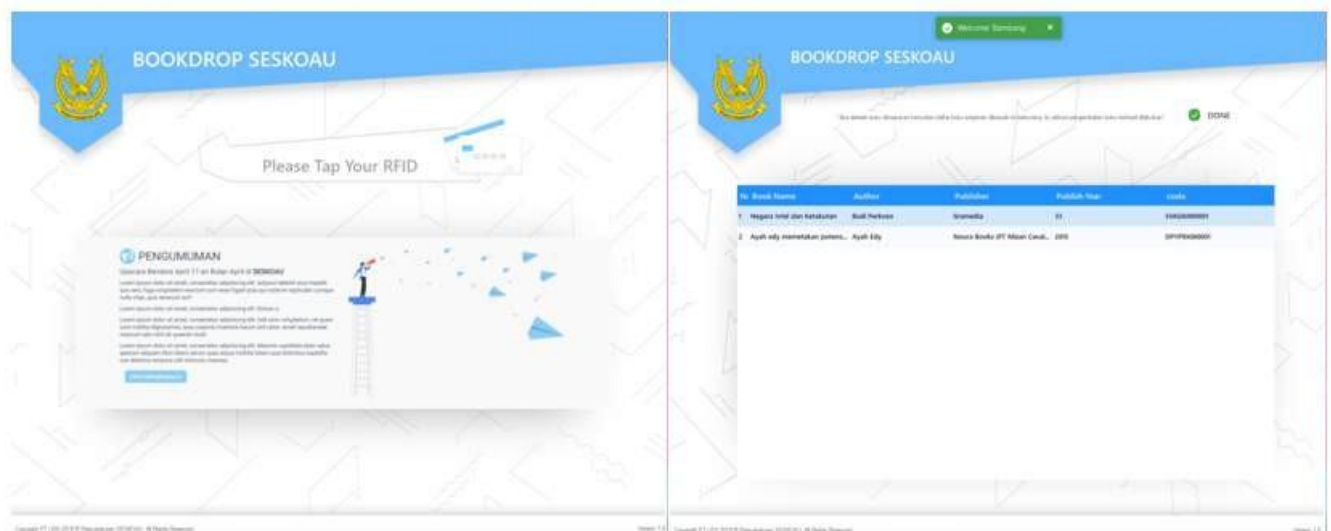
BOOKDROP SESKOAU

Please Tap Your RFID

PENGUMUMAN

Upacara Bendera April 17 di Bulan April di SESKOAU

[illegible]

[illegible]

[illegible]

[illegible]

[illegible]

BOOKDROP SESKOAU

Welcome Bambang ×

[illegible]

DONE

| No | Book Name | Author | Publisher | Publish Year | Code |
|---|---|---|---|---|---|
| 1 | Negara Intel dan Kekuatan | Budi Perkasa | Gramedia | 33 | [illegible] |
| 2 | Ayah edy memetakan potens... | Ayah Edy | Noura Books (PT Mizan Cerah... | 2013 | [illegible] |

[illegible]